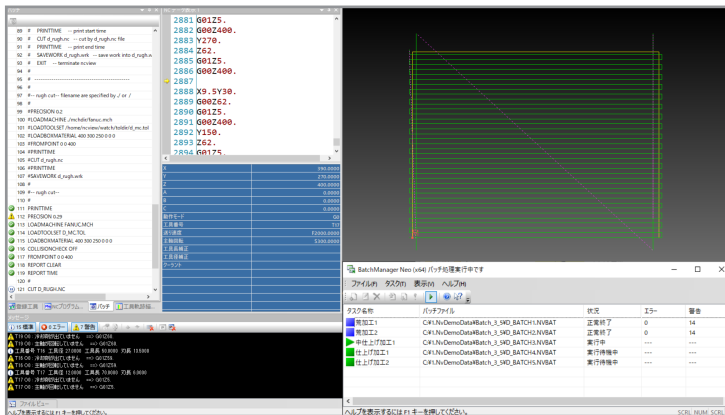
89 # PRINTTIME -- print start time
90 # CUT d_rugh.nc -- cut by d_rugh.nc file
91 # PRINTTIME -- print end time
92 # SAVEWORK d_rugh.wrk -- save work into d_rugh.w
93 # EXIT -- terminate ncview
94 #
95 # ------------------------------------
96 #
97 #-- rugh cut-- filename are specified by ./ or /
98 #
99 #PRECISION 0.2
100 #LOADMACHINE ./mchdir/fanuc.mch
101 #LOADTOOLSET /home/ncview/watch/toldir/d_mc.tol
102 #LOADBOXMATERIAL 400 300 250 0 0 0
103 #FROMPOINT 0 0 400
104 #PRINTTIME
105 #CUT d_rugh.nc
106 #PRINTTIME
107 #SAVEWORK d_rugh.wrk
108 #
109 #-- rugh cut--
110 #
111 PRINTTIME
112 PRECISION 0.29
113 LOADMACHINE FANUC.MCH
114 LOADTOOLSET D_MC.TOL
115 LOADBOXMATERIAL 400 300 250 0 0 0
116 COLLISIONCHECK OFF
117 FROMPOINT 0 0 400
118 REPORT CLEAR
119 REPORT TIME
120 #
121 CUT D_RUGH.NC

2881 G01Z5.
2882 G00Z400.
2883 Y270.
2884 Z62.
2885 G01Z5.
2886 G00Z400.
2887
2888 X9.5Y30.
2889 G00Z62.
2890 G01Z5.
2891 G00Z400.
2892 Y150.
2893 Z62.
2894 G01Z5.

| | |
|---|---|
| X | 390.0000 |
| Y | 270.0000 |
| Z | 400.0000 |
| A | 0.0000 |
| B | 0.0000 |
| C | 0.0000 |
| 動作モード | G0 |
| 工具番号 | T15 |
| 送り速度 | F2000.0000 |
| 主軸回転 | S300.0000 |
| 工具長補正 | |
| 工具径補正 | |
| ワークニト | |

環境工具 NCプログラム バッチ 工具軌跡

メッセージ
15 情報 0 エラー 0 警告

T16 08 : 冷却剤がONになりません ==> G01Z5.
T16 09 : 主軸が回転していません ==> G01Z5.
工具番号 T15 工具径 21.0000 工具長 50.0000 刃長 15.0000
T16 08 : 冷却剤がONになりません ==> G01Z5.
T16 09 : 主軸が回転していません ==> G01Z5.
工具番号 T17 工具径 12.0000 工具長 70.0000 刃長 0.0000
T17 08 : 冷却剤がONになりません ==> G01Z5.
T17 09 : 主軸が回転していません ==> G01Z5.

ファイルビュー
ヘルプを表示するには F1 キーを押してください。

BatchManager Neo (x64) バッチ処理実行中です
ファイル(F) タスク(T) 表示(V) ヘルプ(H)

| タスク名称 | バッチファイル | 状況 | エラー | 警告 |
|---|---|---|---|---|
| 荒加工1 | C:¥1.NvDemoData¥Batch_3_5WD_BATCH1.NVBAT | 正常終了 | 0 | 14 |
| 荒加工2 | C:¥1.NvDemoData¥Batch_3_5WD_BATCH2.NVBAT | 正常終了 | 0 | 14 |
| 中仕上げ加工1 | C:¥1.NvDemoData¥Batch_3_5WD_BATCH3.NVBAT | 実行中 | --- | --- |
| 仕上げ加工1 | C:¥1.NvDemoData¥Batch_3_5WD_BATCH4.NVBAT | 実行待機中 | --- | --- |
| 仕上げ加工2 | C:¥1.NvDemoData¥Batch_3_5WD_BATCH5.NVBAT | 実行待機中 | --- | --- |

ヘルプを表示するには F1 キーを押してください。
SCRL NUM SCRL